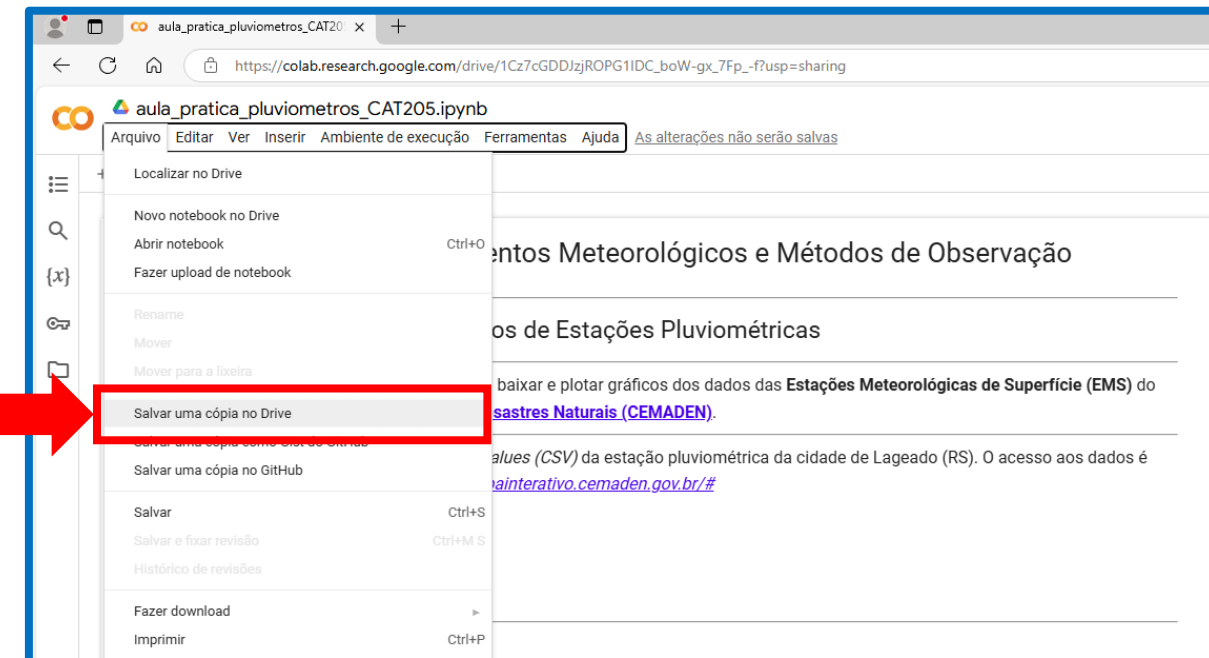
aula_pratica_pluviometros_CAT20

https://colab.research.google.com/drive/1Cz7cGDDJzjROPG1IDC_boW-gx_7Fp_-f?usp=sharing

aula_pratica_pluviometros_CAT205.ipynb

Arquivo Editar Ver Inserir Ambiente de execução Ferramentas Ajuda As alterações não serão salvas

Localizar no Drive

Novo notebook no Drive
Abrir notebook Ctrl+O
Fazer upload de notebook

Rename
Mover
Mover para a lixeira

Salvar uma cópia no Drive
Salvar uma cópia como Gist do GitHub
Salvar uma cópia no GitHub

Salvar Ctrl+S
Salvar e fixar revisão Ctrl+M S
Histórico de revisões

Fazer download
Imprimir Ctrl+P

entos Meteorológicos e Métodos de Observação

os de Estações Pluviométricas

baixar e plotar gráficos dos dados das **Estações Meteorológicas de Superfície (EMS)** do sastres Naturais (CEMADEN).

alues (CSV) da estação pluviométrica da cidade de Lageado (RS). O acesso aos dados é painterativo.cemaden.gov.br/#